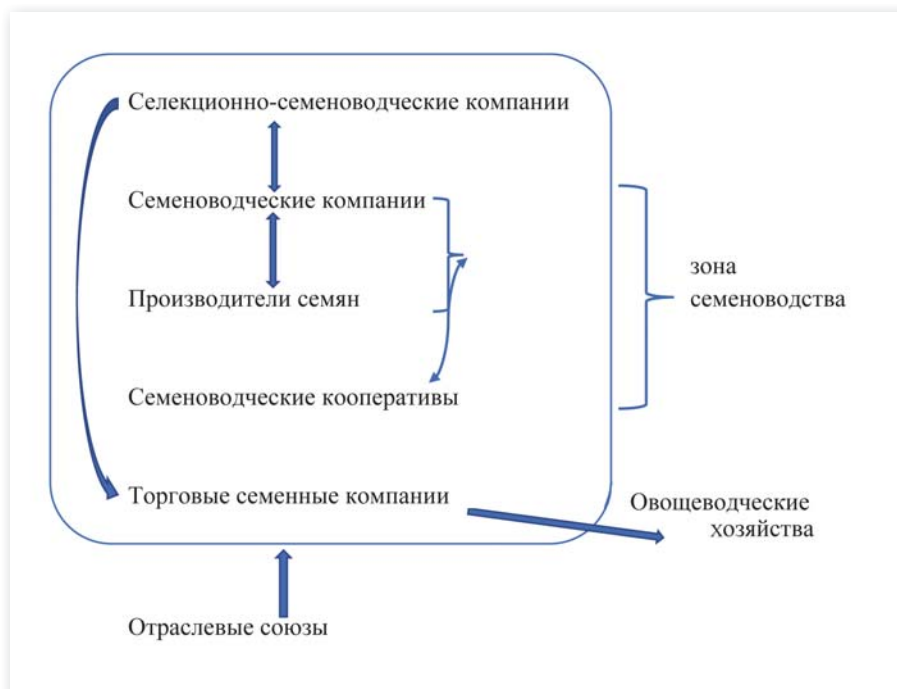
Селекционно-семеноводческие компании

Семеноводческие компании

Производители семян

Семеноводческие кооперативы

Торговые семенные компании

зона семеноводства

Овощеводческие хозяйства

Отраслевые союзы